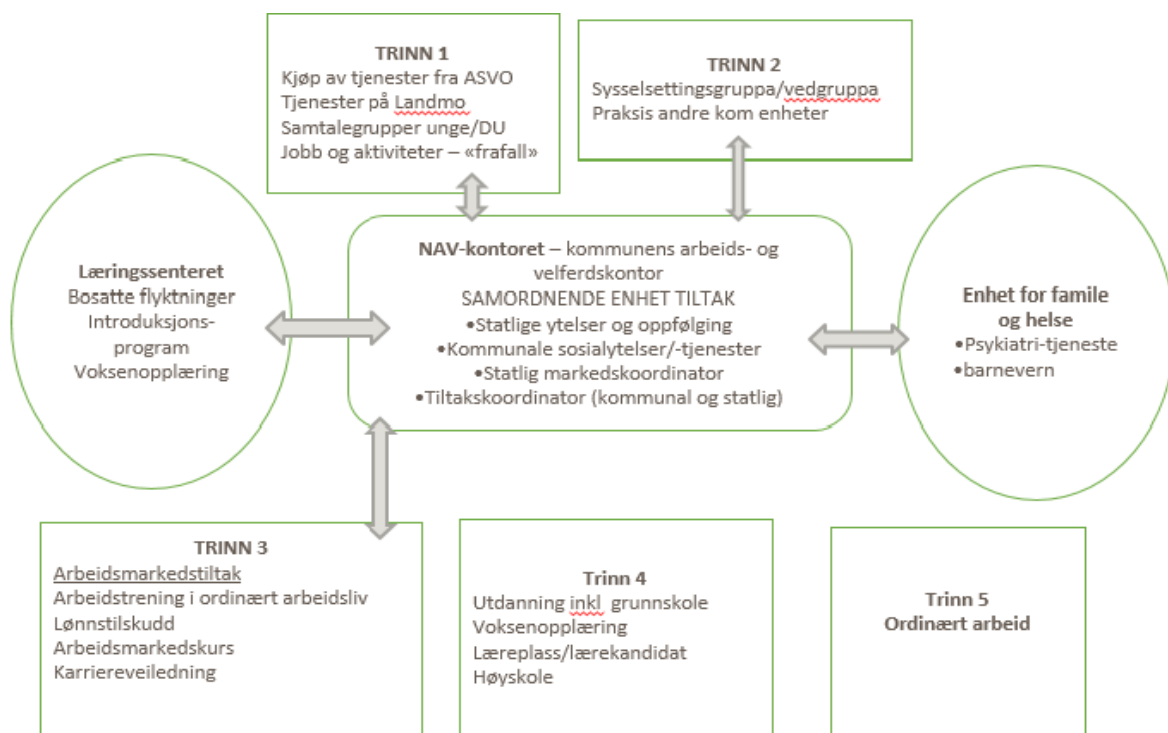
TRINN 1
Kjøp av tjenester fra ASVO
Tjenester på Landmo
Samtalegrupper unge/DU
Jobb og aktiviteter – «frafall»

TRINN 2
Sysselsettingsgruppa/vedgruppa
Praksis andre kom enheter

Læringssenteret
Bosatte flyktninger
Introduksjons-program
Voksenopplæring

NAV-kontoret – kommunens arbeids- og velferdskontor
SAMORDNENDE ENHET TILTAK
•Statlige ytelser og oppfølging
•Kommunale sosialytelser/-tjenester
•Statlig markedskoordinator
•Tiltakskoordinator (kommunal og statlig)

Enhet for famile og helse
•Psykiatri-tjeneste
•barnevern

TRINN 3
Arbeidsmarkedstiltak
Arbeidstrening i ordinært arbeidsliv
Lønnstilskudd
Arbeidsmarkedskurs
Karriereveiledning

Trinn 4
Utdanning inkl grunnskole
Voksenopplæring
Læreplass/lærekandidat
Høyskole

Trinn 5
Ordinært arbeid